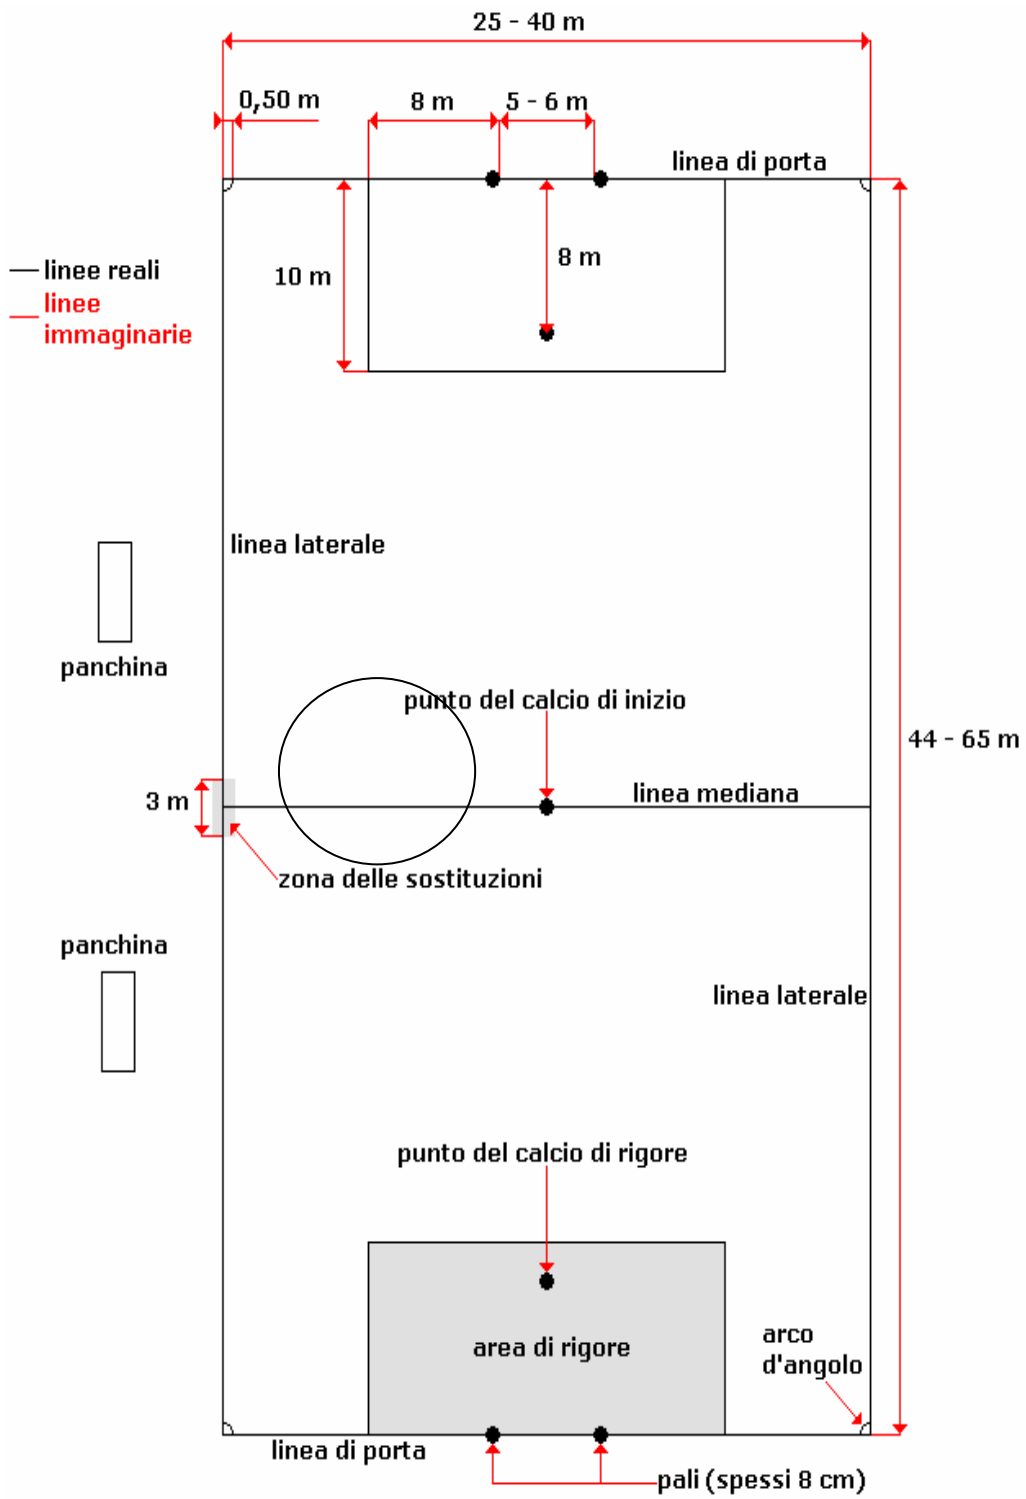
25 - 40 m

0,50 m

8 m

5 - 6 m

linea di porta

linee reali
linee immaginarie

10 m

8 m

linea laterale

panchina

punto del calcio di inizio

44 - 65 m

3 m

linea mediana

zona delle sostituzioni

panchina

linea laterale

punto del calcio di rigore

area di rigore

arco d'angolo

linea di porta

pali (spessi 8 cm)